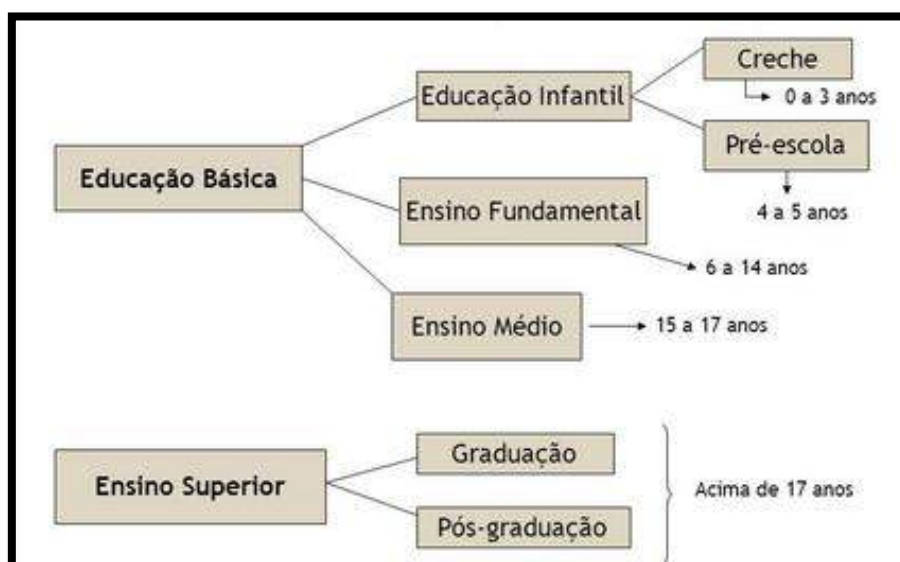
Educação Básica

Educação Infantil

Creche

0 a 3 anos

Pré-escola

4 a 5 anos

Ensino Fundamental

6 a 14 anos

Ensino Médio

15 a 17 anos

Ensino Superior

Graduação

Pós-graduação

Acima de 17 anos